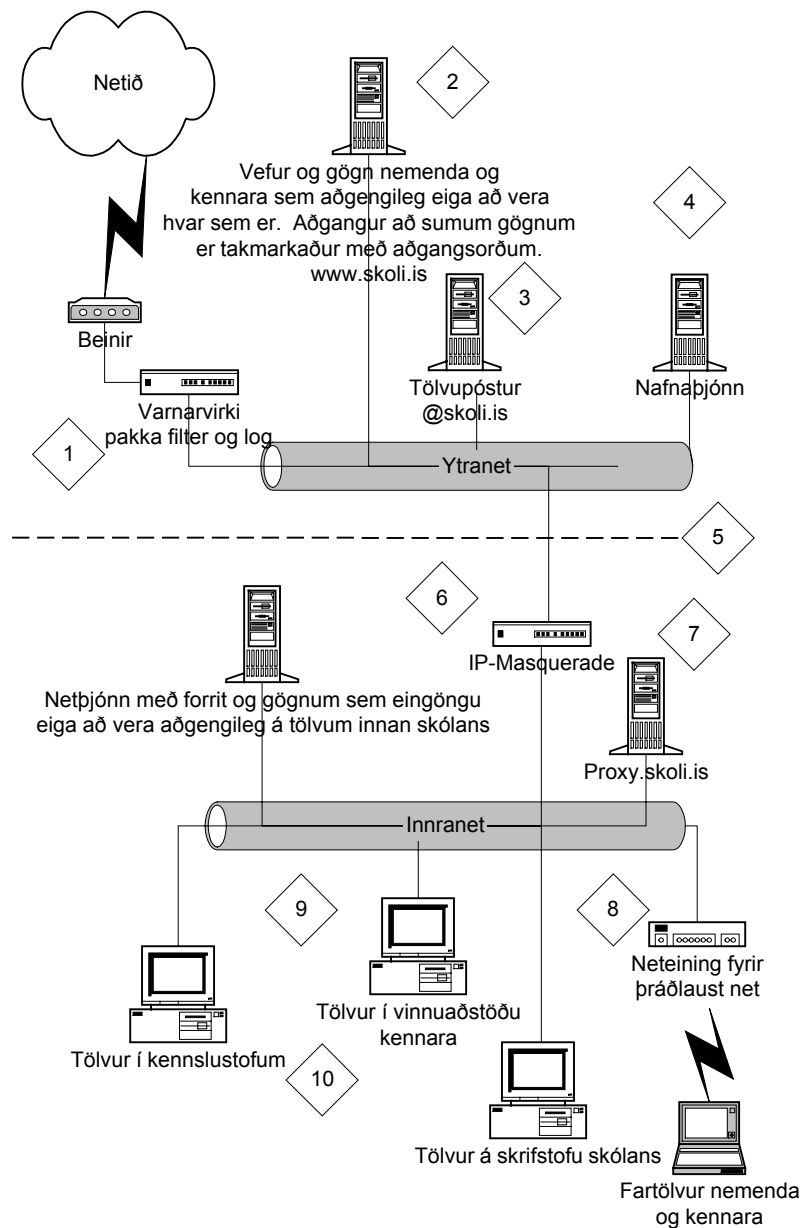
Netið

2

Vefur og gögn nemenda og kennara sem aðgengileg eiga að vera hvar sem er. Aðgangur að sumum gögnum er takmarkaður með aðgangsorðum. www.skoli.is

4

3

Beinir

Varnarvirki pakka filter og log

Tölvupóstur @skoli.is

Nafnaþjónn

1

Ytranet

5

6

7

IP-Masquerade

Netþjónn með forrit og gögnum sem eingöngu eiga að vera aðgengileg á tölvum innan skólans

Proxy.skoli.is

Innranet

9

8

Neteining fyrir þráðlaust net

Tölvur í vinnuaðstöðu kennara

Tölvur í kennslustofum

10

Tölvur á skrifstofu skólans

Fartölvur nemenda og kennara